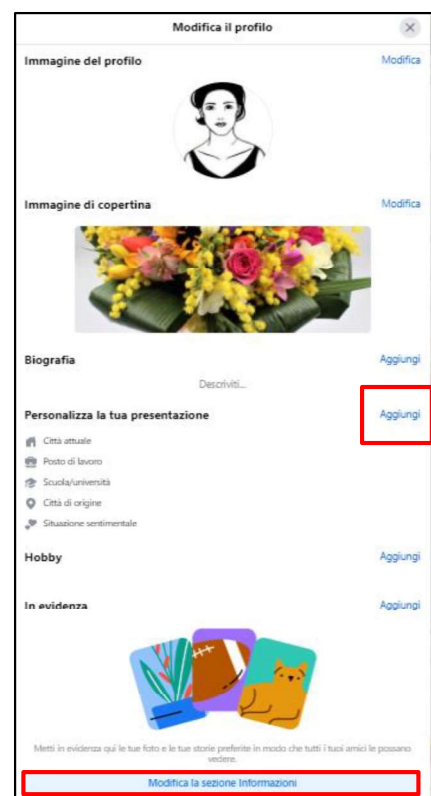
Modifica il profilo

Immagine del profilo
Modifica

Immagine di copertina
Modifica

Biografia
Aggiungi

Descriviti...

Personalizza la tua presentazione
Aggiungi

Città attuale

Posto di lavoro

Scuola/università

Città di origine

Situazione sentimentale

Hobby
Aggiungi

In evidenza
Aggiungi

Metti in evidenza qui le tue foto e le tue storie preferite in modo che tutti i tuoi amici le possano vedere.

Modifica la sezione Informazioni